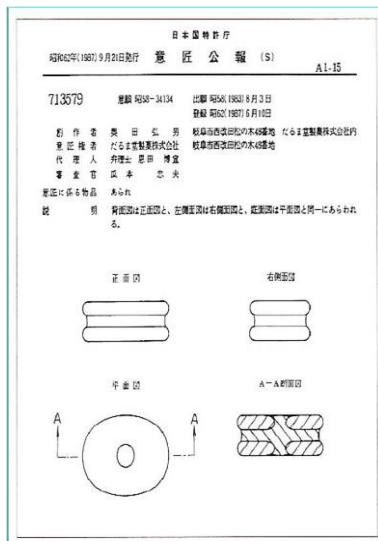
日本国特許庁

昭和62年(1987) 9月21日発行　意 匠 公 報 (S)　A1-15

713579　意願 昭58-34134　出願 昭58(1983) 8月3日
登録 昭62(1987) 6月10日

創 作 者　奥 田 弘 男　岐阜市西改田松の木48番地 だるま堂製菓株式会社内
意匠権者　だるま堂製菓株式会社　岐阜市西改田松の木48番地
代 理 人　弁理士 恩田 博宣
審 査 官　瓜 本 忠 夫

意匠に係る物品　あられ

説 明　背面図は正面図と、左側面図は右側面図と、底面図は平面図と同一にあらわれる。

正面図　右側面図

平面図　A－A断面図

A　A